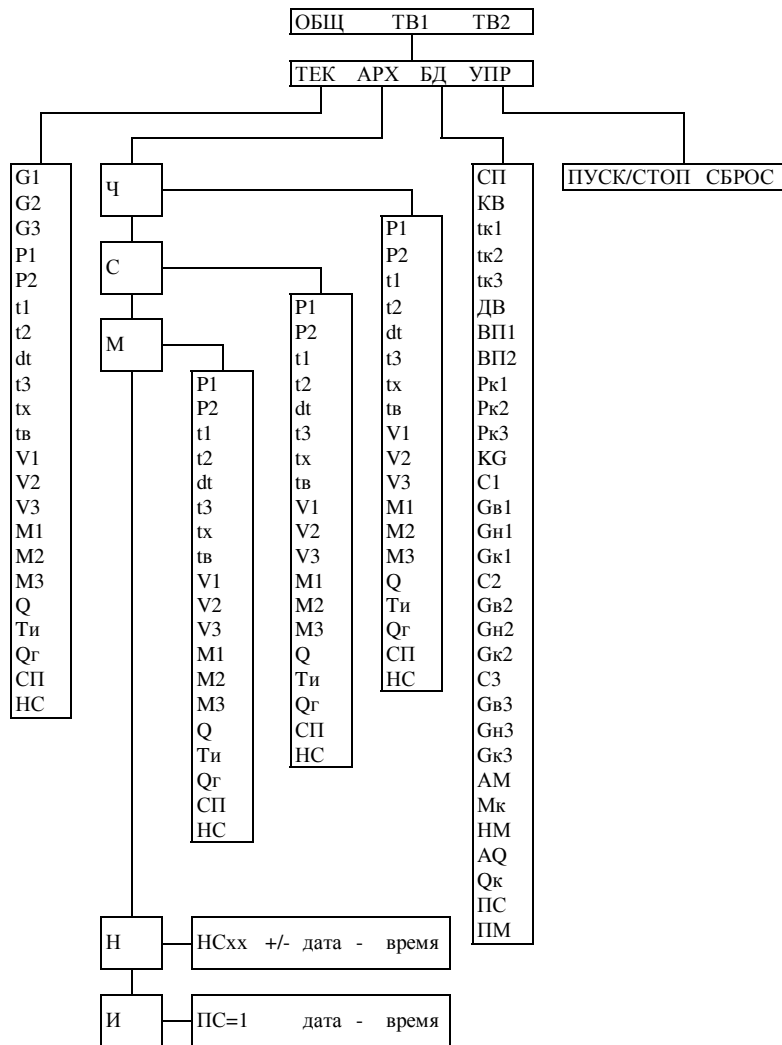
ОБЩ ТВ1 ТВ2

ТЕК АРХ БД УПР

G1
G2
G3
P1
P2
t1
t2
dt
t3
tх
tв
V1
V2
V3
M1
M2
M3
Q
Tи
Qг
СП
НС

Ч

P1
P2
t1
t2
dt
t3
tх
tв
V1
V2
V3
M1
M2
M3
Q
Tи
Qг
СП
НС

С

P1
P2
t1
t2
dt
t3
tх
tв
V1
V2
V3
M1
M2
M3
Q
Tи
Qг
СП
НС

М

P1
P2
t1
t2
dt
t3
tх
tв
V1
V2
V3
M1
M2
M3
Q
Tи
Qг
СП
НС

СП
КВ
tк1
tк2
tк3
ДВ
ВП1
ВП2
Pк1
Pк2
Pк3
KG
C1
Gв1
Gн1
Gк1
C2
Gв2
Gн2
Gк2
C3
Gв3
Gн3
Gк3
AM
Mк
HM
AQ
Qк
ПС
ПМ

ПУСК/СТОП СБРОС

Н

НСxx +/- дата - время

И

ПС=1 дата - время